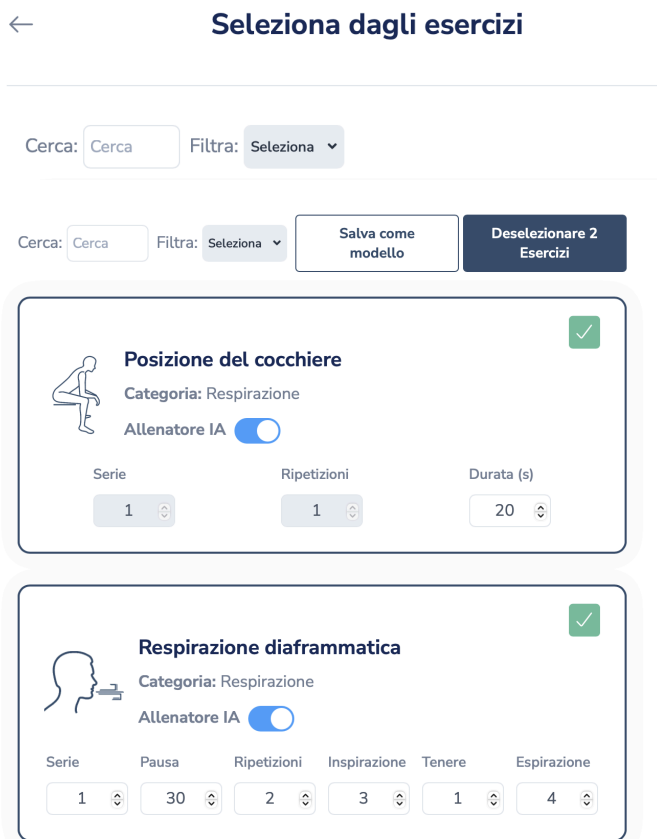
←

Seleziona dagli esercizi

Cerca: Cerca Filtra: Seleziona

Cerca: Cerca Filtra: Seleziona

Salva come modello

Deselezionare 2 Esercizi

Posizione del cocchiere

Categoria: Respirazione

Allenatore IA

| Serie | Ripetizioni | Durata (s) |
|---|---|---|
| 1 | 1 | 20 |

Respirazione diaframmatica

Categoria: Respirazione

Allenatore IA

| Serie | Pausa | Ripetizioni | Inspirazione | Tenere | Espirazione |
|---|---|---|---|---|---|
| 1 | 30 | 2 | 3 | 1 | 4 |